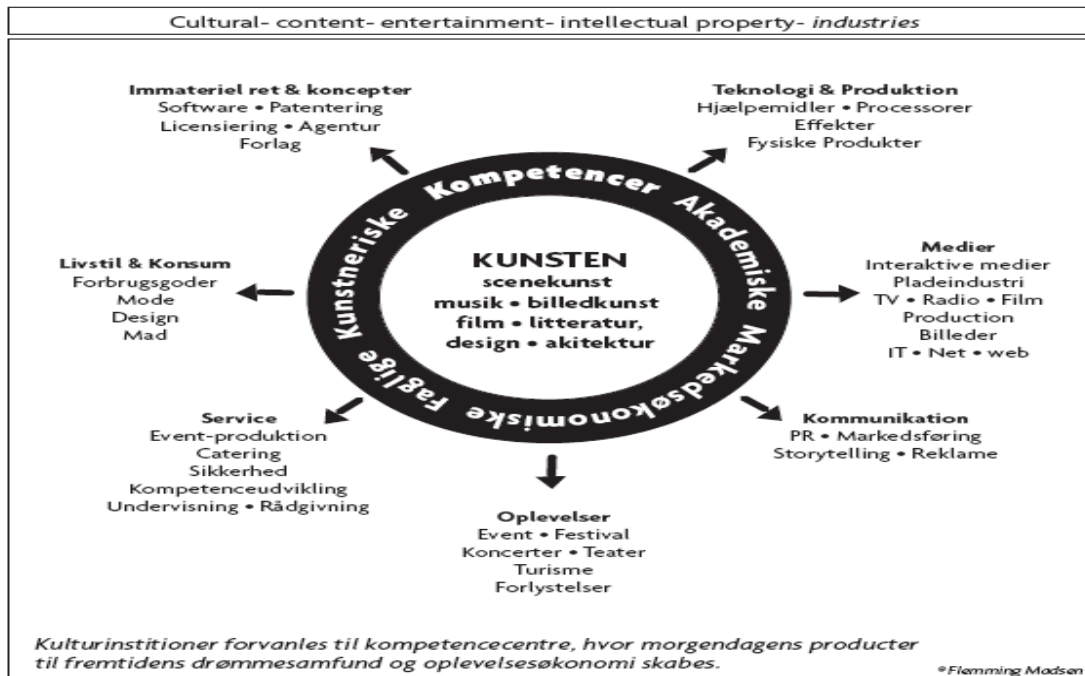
Cultural- content- entertainment- intellectual property- *industries*

**Immateriel ret & koncepter**
Software • Patentering
Licensiering • Agentur
Forlag

**Teknologi & Produktion**
Hjælpemidler • Processorer
Effekter
Fysiske Produkter

Kunstneriske Kompetencer Akademiske Markedsøkonomiske Faglige

**Livstil & Konsum**
Forbrugsgoder
Mode
Design
Mad

**KUNSTEN**
**scenekunst**
**musik • billedkunst**
**film • litteratur,**
**design • akitektur**

**Medier**
Interaktive medier
Pladeindustri
TV • Radio • Film
Production
Billeder
IT • Net • web

**Service**
Event-produktion
Catering
Sikkerhed
Kompetenceudvikling
Undervisning • Rådgivning

**Kommunikation**
PR • Markedsføring
Storytelling • Reklame

**Oplevelser**
Event • Festival
Koncerter • Teater
Turisme
Forlystelser

*Kulturinstitioner forvanles til kompetencecentre, hvor morgendagens producter til fremtidens drømmesamfund og oplevelsesøkonomi skabes.*

©Flemming Madsen